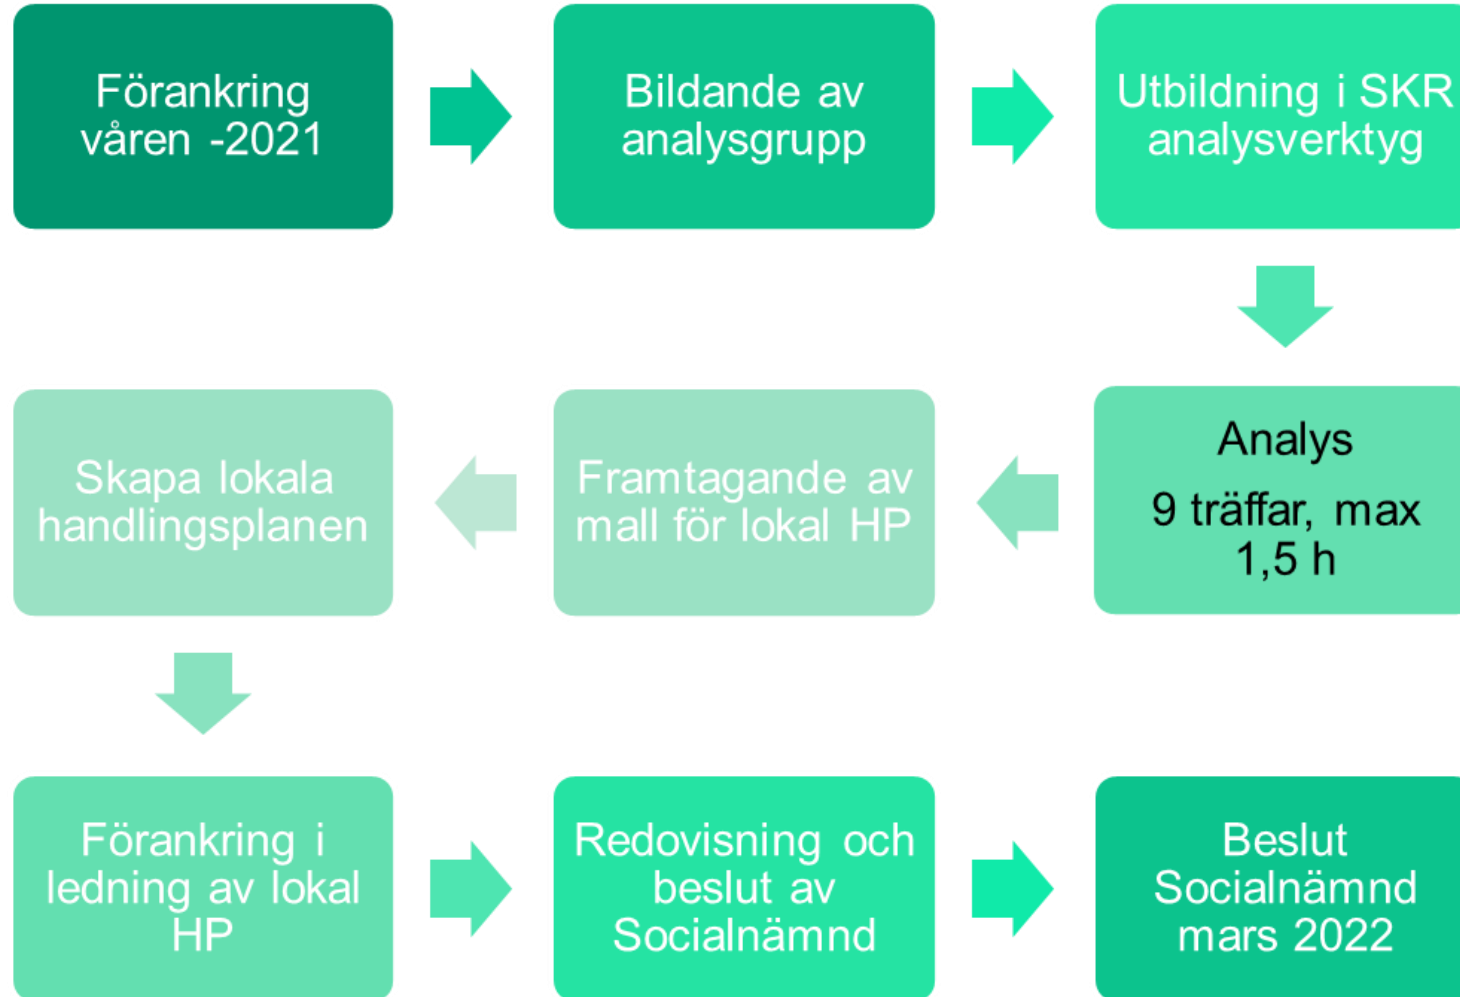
Förankring våren -2021

Bildande av analysgrupp

Utbildning i SKR analysverktyg

Analys

9 träffar, max 1,5 h

Framtagande av mall för lokal HP

Skapa lokala handlingsplanen

Förankring i ledning av lokal HP

Redovisning och beslut av Socialnämnd

Beslut Socialnämnd mars 2022